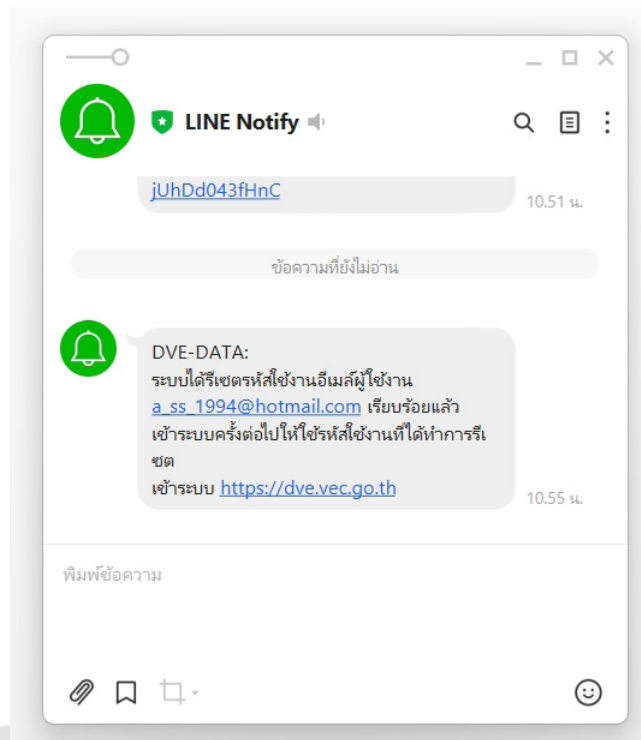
LINE Notify

jUhDd043fHnC

10.51 น.

ข้อความที่ยังไม่อ่าน

DVE-DATA:
ระบบได้รีเซตรหัสใช้งานอีเมล์ผู้ใช้งาน a_ss_1994@hotmail.com เรียบร้อยแล้ว เข้าระบบครั้งต่อไปให้ใช้รหัสใช้งานที่ได้ทำการรีเซต
เข้าระบบ https://dve.vec.go.th

10.55 น.

พิมพ์ข้อความ